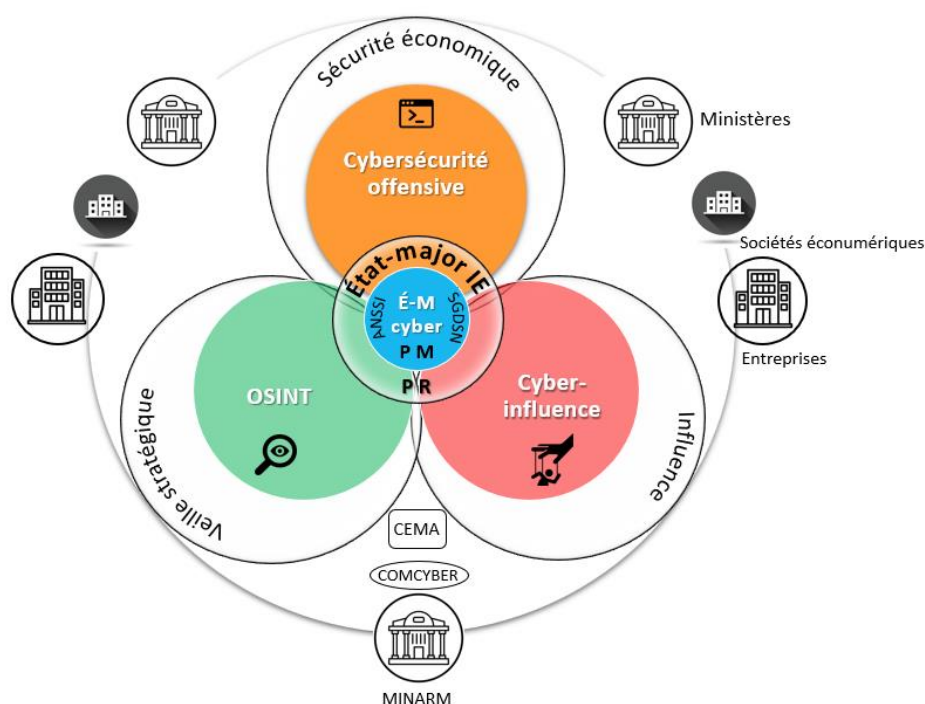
Sécurité économique

Ministères

Sociétés éconumériques

Entreprises

Cybersécurité offensive

État-major IE

É-M cyber

ANSSI

SGDSN

P M

P R

OSINT

Cyber-influence

Veille stratégique

Influence

CEMA

COMCYBER

MINARM